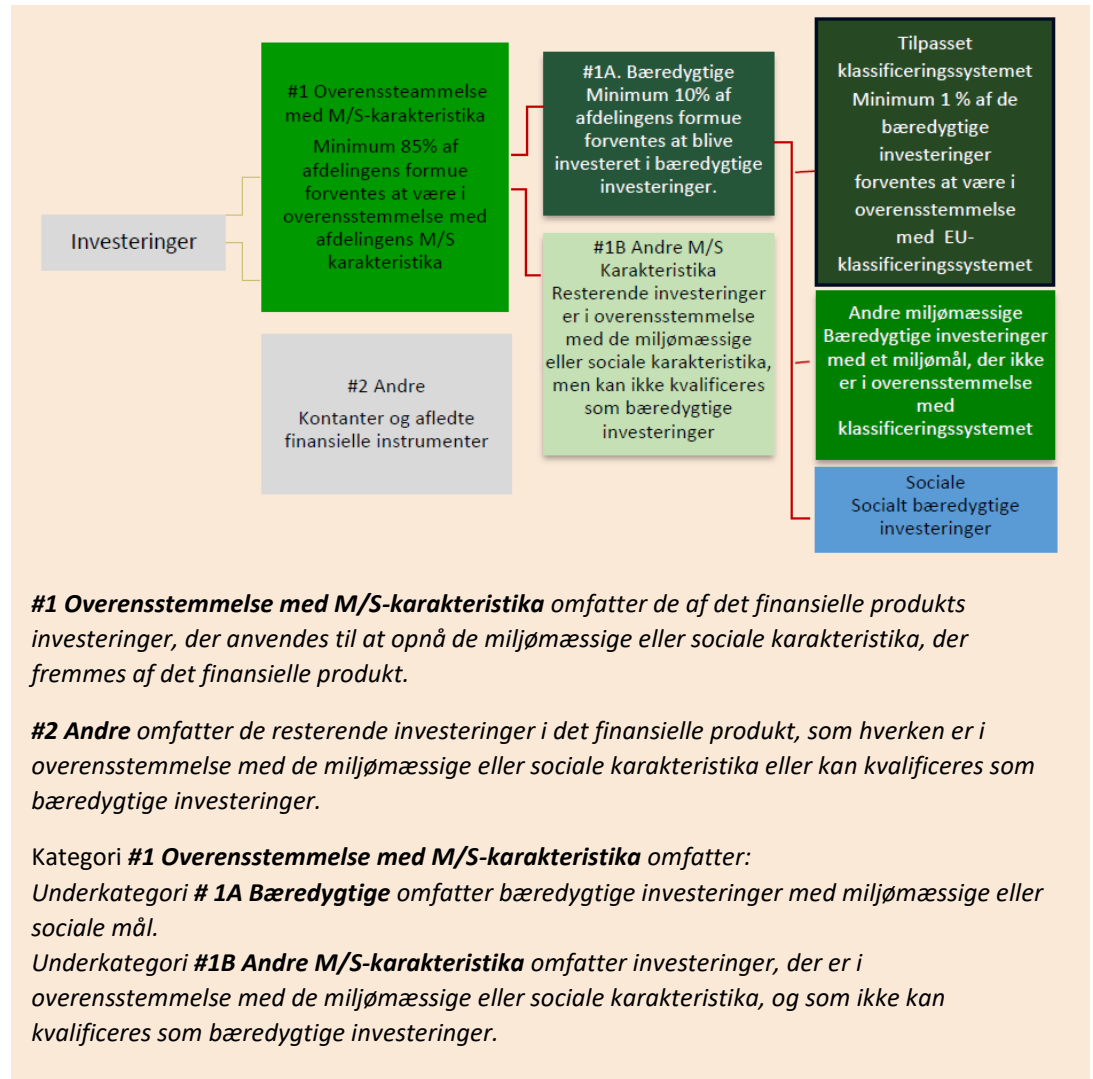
Investeringer

#1 Overenssteammelse med M/S-karakteristika
Minimum 85% af afdelingens formue forventes at være i overensstemmelse med afdelingens M/S karakteristika

#2 Andre
Kontanter og afledte finansielle instrumenter

#1A. Bæredygtige
Minimum 10% af afdelingens formue forventes at blive investeret i bæredygtige investeringer.

#1B Andre M/S Karakteristika
Resterende investeringer er i overensstemmelse med de miljømæssige eller sociale karakteristika, men kan ikke kvalificeres som bæredygtige investeringer

Tilpasset klassificeringssystemet
Minimum 1 % af de bæredygtige investeringer forventes at være i overensstemmelse med EU-klassificeringssystemet

Andre miljømæssige
Bæredygtige investeringer med et miljømål, der ikke er i overensstemmelse med klassificeringssystemet

Sociale
Socialt bæredygtige investeringer

***#1 Overensstemmelse med M/S-karakteristika** omfatter de af det finansielle produkts investeringer, der anvendes til at opnå de miljømæssige eller sociale karakteristika, der fremmes af det finansielle produkt.*

***#2 Andre** omfatter de resterende investeringer i det finansielle produkt, som hverken er i overensstemmelse med de miljømæssige eller sociale karakteristika eller kan kvalificeres som bæredygtige investeringer.*

Kategori ***#1 Overensstemmelse med M/S-karakteristika** omfatter:*
*Underkategori **# 1A Bæredygtige** omfatter bæredygtige investeringer med miljømæssige eller sociale mål.*
*Underkategori **#1B Andre M/S-karakteristika** omfatter investeringer, der er i overensstemmelse med de miljømæssige eller sociale karakteristika, og som ikke kan kvalificeres som bæredygtige investeringer.*